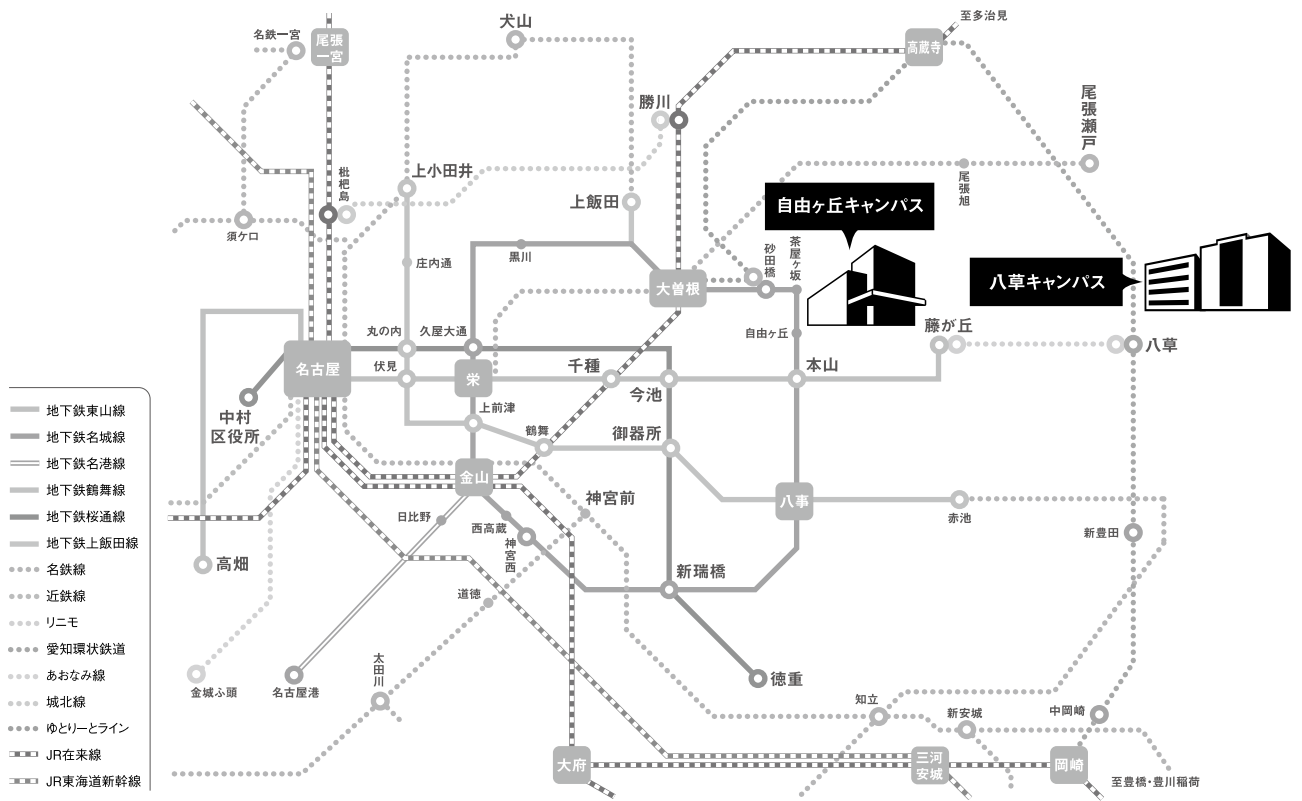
名鉄一宮
尾張一宮
犬山
至多治見
高蔵寺
勝川
尾張瀬戸
上小田井
枇杷島
尾張旭
上飯田
自由ヶ丘キャンパス
須ケロ
茶屋ヶ坂
砂田橋
黒川
八草キャンパス
庄内通
大曽根
自由ヶ丘
丸の内
久屋大通
藤が丘
八草
名古屋
伏見
栄
千種
本山
中村区役所
今池
上前津
鶴舞
御器所
金山
神宮前
八事
赤池
日比野
西高蔵
神宮西
新豊田
高畑
新瑞橋
道徳
太田川
徳重
金城ふ頭
名古屋港
知立
新安城
中岡崎
大府
三河安城
岡崎
至豊橋・豊川稲荷

地下鉄東山線
地下鉄名城線
地下鉄名港線
地下鉄鶴舞線
地下鉄桜通線
地下鉄上飯田線
名鉄線
近鉄線
リニモ
愛知環状鉄道
あおなみ線
城北線
ゆとりーとライン
JR在来線
JR東海道新幹線